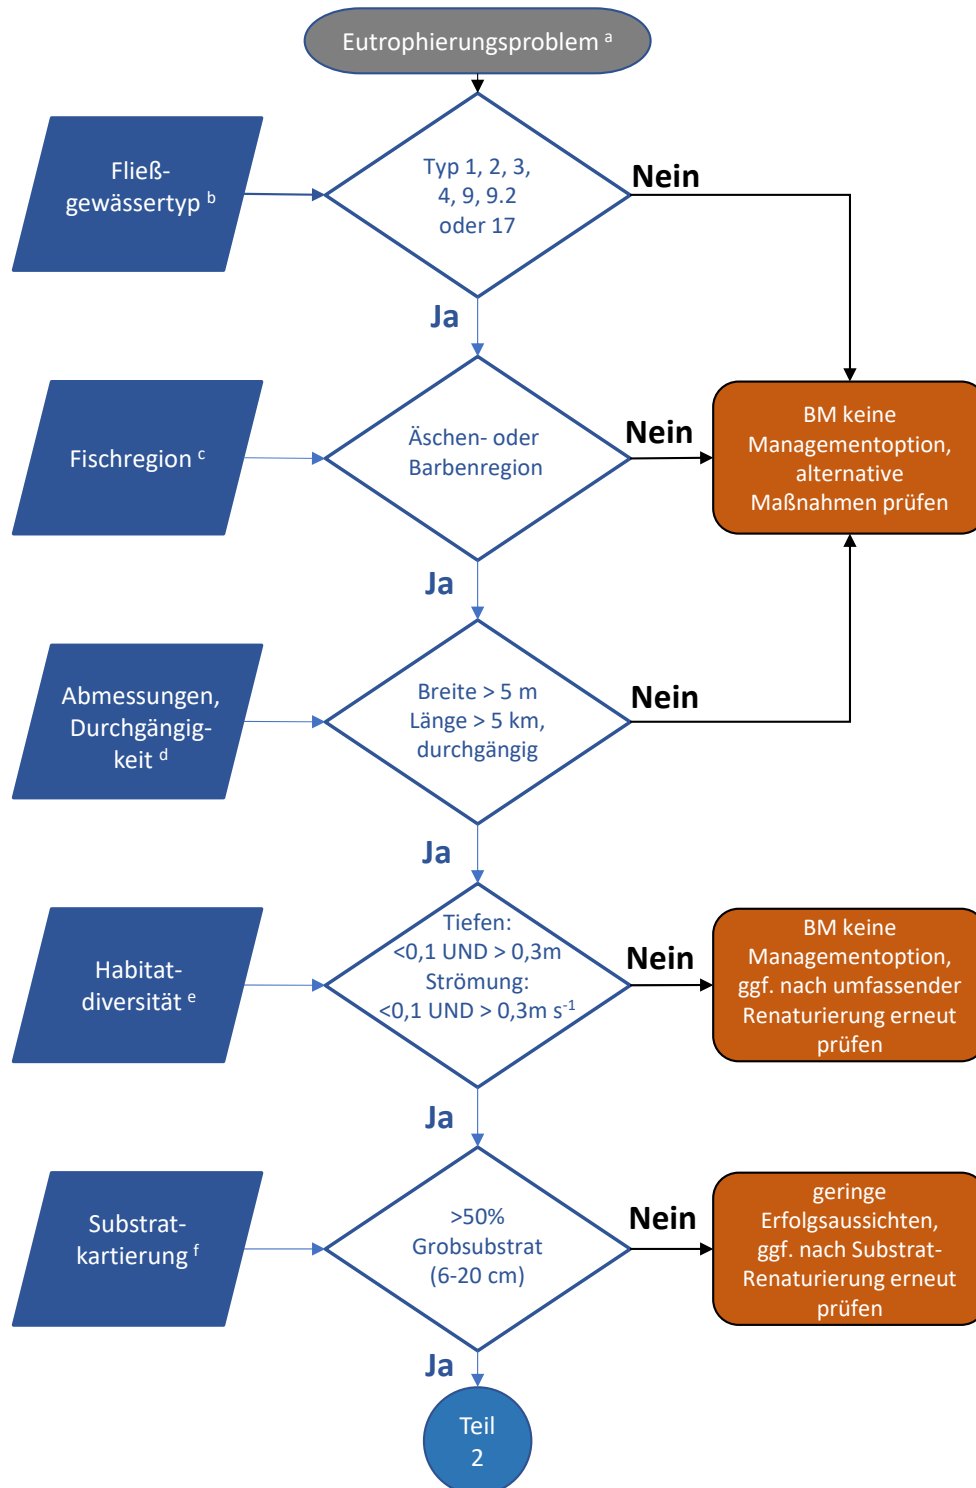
Eutrophierungsproblem $^{a}$

Fließgewässertyp $^{b}$

Typ 1, 2, 3, 4, 9, 9.2 oder 17

Nein

Ja

Fischregion $^{c}$

Äschen- oder Barbenregion

Nein

BM keine Managementoption, alternative Maßnahmen prüfen

Ja

Abmessungen, Durchgängigkeit $^{d}$

Breite > 5 m Länge > 5 km, durchgängig

Nein

Ja

Habitatdiversität $^{e}$

Tiefen: <0,1 UND > 0,3m Strömung: <0,1 UND > 0,3m $s^{-1}$

Nein

BM keine Managementoption, ggf. nach umfassender Renaturierung erneut prüfen

Ja

Substratkartierung $^{f}$

>50% Grobsubstrat (6-20 cm)

Nein

geringe Erfolgsaussichten, ggf. nach Substrat-Renaturierung erneut prüfen

Ja

Teil 2